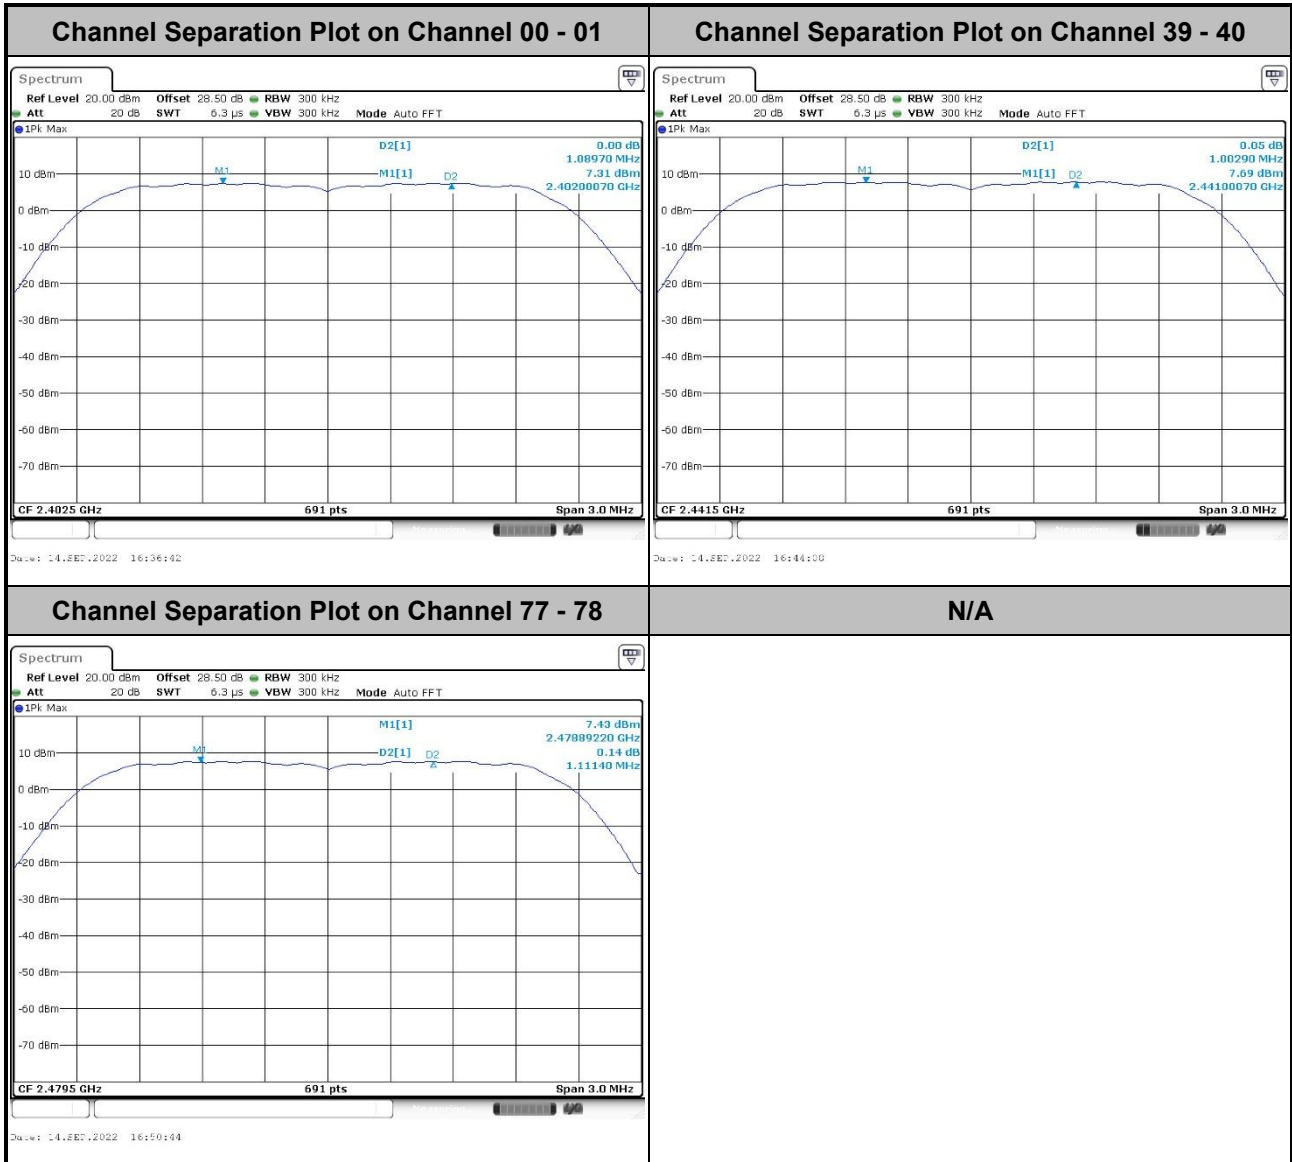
| Channel Separation Plot on Channel 00 - 01 | Channel Separation Plot on Channel 39 - 40 |
|---|---|
| Spectrum<br>Ref Level 20.00 dBm Offset 28.50 dB RBW 300 kHz<br>Att 20 dB SWT 6.3 µs VBW 300 kHz Mode Auto FFT<br>1Pk Max<br>D2[1] 0.00 dB 1.08970 MHz<br>M1[1] 7.31 dBm 2.40200070 GHz<br>M1 D2<br>10 dBm 0 dBm -10 dBm -20 dBm -30 dBm -40 dBm -50 dBm -60 dBm -70 dBm<br>CF 2.4025 GHz 691 pts Span 3.0 MHz<br>Date: 14.SEP.2022 16:36:42 | Spectrum<br>Ref Level 20.00 dBm Offset 28.50 dB RBW 300 kHz<br>Att 20 dB SWT 6.3 µs VBW 300 kHz Mode Auto FFT<br>1Pk Max<br>D2[1] 0.05 dB 1.00290 MHz<br>M1[1] 7.69 dBm 2.44100070 GHz<br>M1 D2<br>10 dBm 0 dBm -10 dBm -20 dBm -30 dBm -40 dBm -50 dBm -60 dBm -70 dBm<br>CF 2.4415 GHz 691 pts Span 3.0 MHz<br>Date: 14.SEP.2022 16:44:08 |
| Channel Separation Plot on Channel 77 - 78 | N/A |
| Spectrum<br>Ref Level 20.00 dBm Offset 28.50 dB RBW 300 kHz<br>Att 20 dB SWT 6.3 µs VBW 300 kHz Mode Auto FFT<br>1Pk Max<br>M1[1] 7.43 dBm 2.47889220 GHz<br>D2[1] 0.14 dB 1.11140 MHz<br>M1 D2<br>10 dBm 0 dBm -10 dBm -20 dBm -30 dBm -40 dBm -50 dBm -60 dBm -70 dBm<br>CF 2.4795 GHz 691 pts Span 3.0 MHz<br>Date: 14.SEP.2022 16:50:44 | |